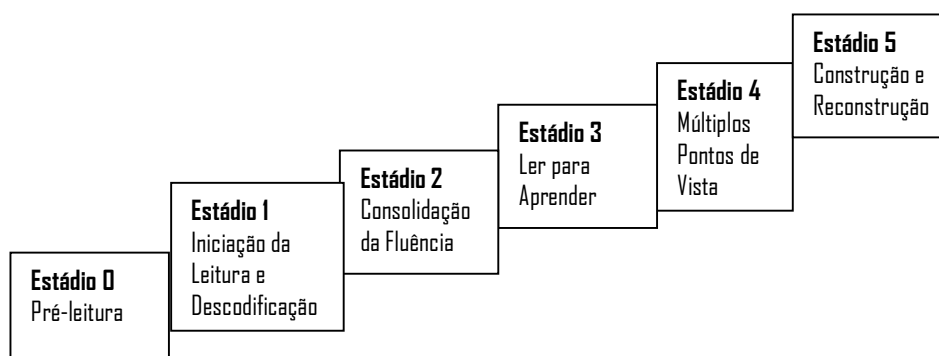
Estádio 0
Pré-leitura

Estádio 1
Iniciação da Leitura e Descodificação

Estádio 2
Consolidação da Fluência

Estádio 3
Ler para Aprender

Estádio 4
Múltiplos Pontos de Vista

Estádio 5
Construção e Reconstrução